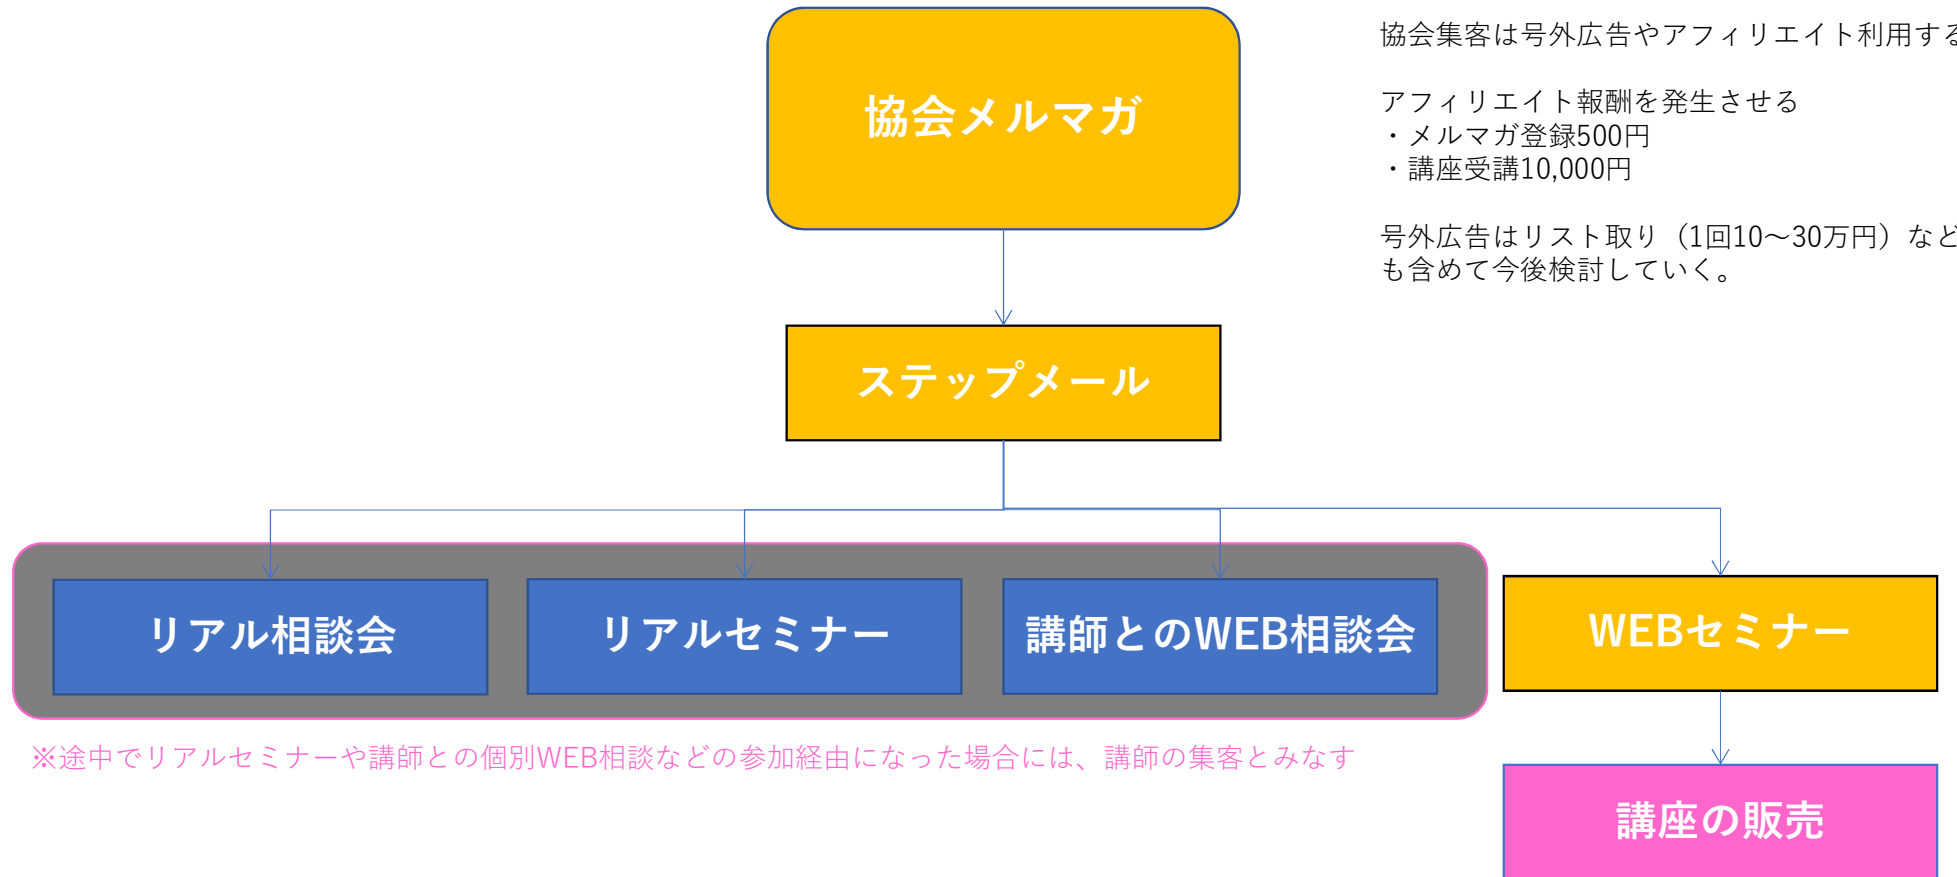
協会メルマガ

協会集客は号外広告やアフィリエイト利用する

アフィリエイト報酬を発生させる
・メルマガ登録500円
・講座受講10,000円

号外広告はリスト取り（1回10～30万円）など も含めて今後検討していく。

ステップメール

リアル相談会

リアルセミナー

講師とのWEB相談会

WEBセミナー

※途中でリアルセミナーや講師との個別WEB相談などの参加経由になった場合には、講師の集客とみなす

講座の販売